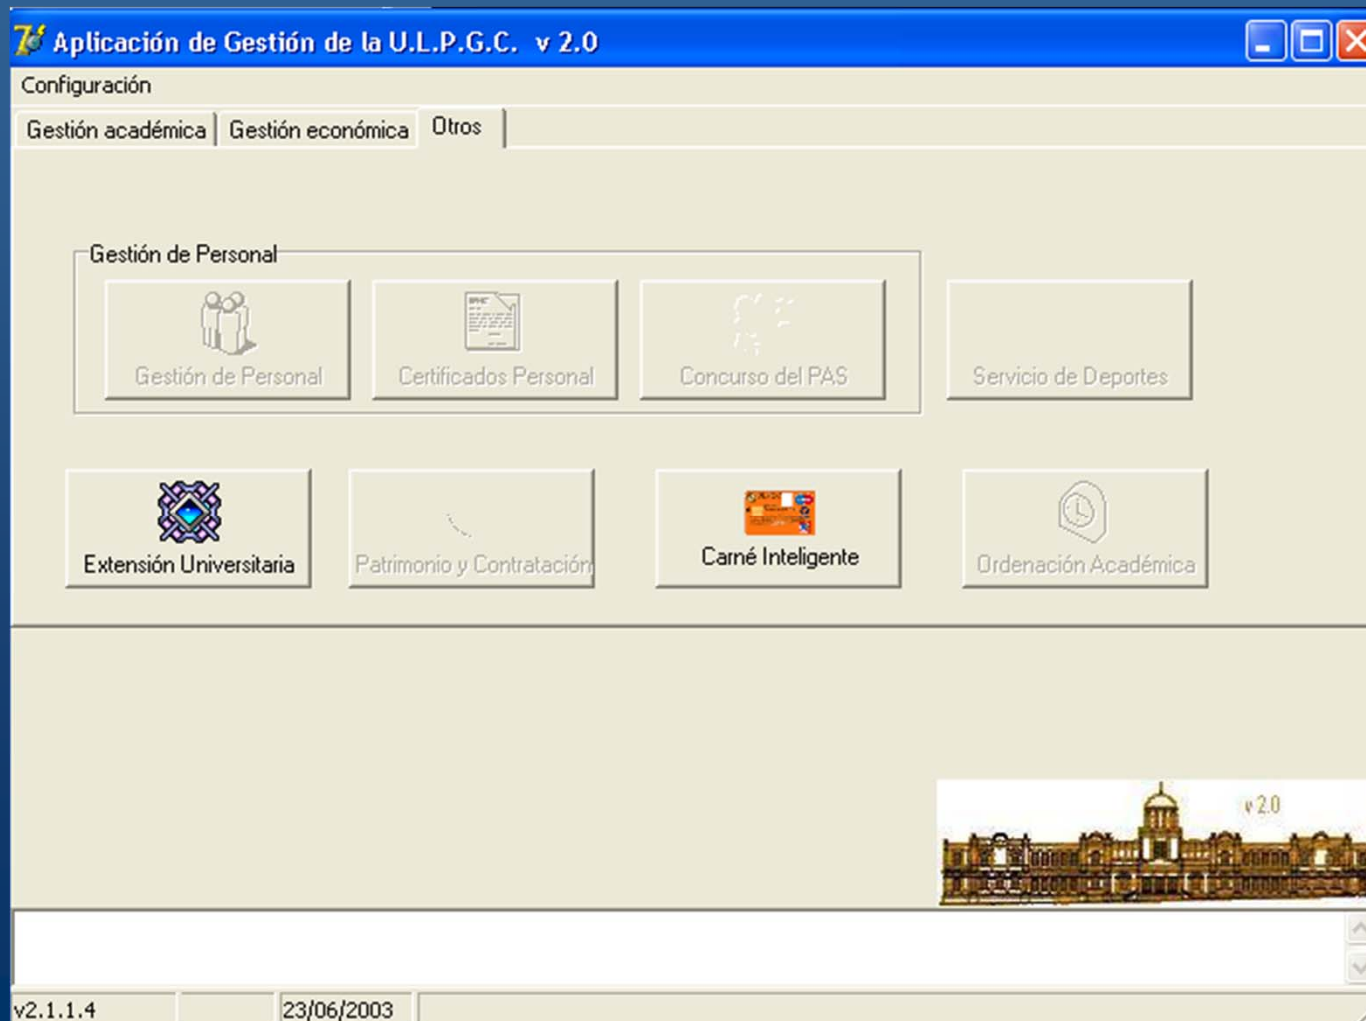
Aplicación de Gestión de la U.L.P.G.C. v 2.0

Configuración

Gestión académica | Gestión económica | Otros

Gestión de Personal

Gestión de Personal

Certificados Personal

Concurso del PAS

Servicio de Deportes

Extensión Universitaria

Patrimonio y Contratación

Carné Inteligente

Ordenación Académica

v 2.0

v2.1.1.4 | 23/06/2003